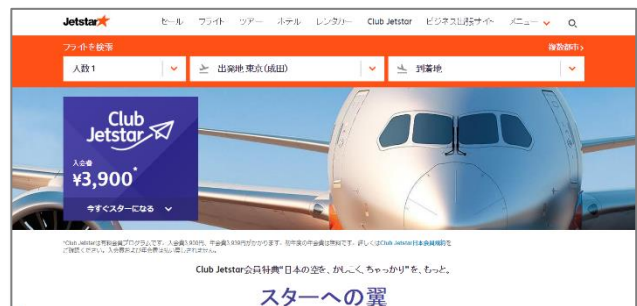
Jetstar セール フライト ツアー ホテル レンタカー Club Jetstar ビジネス出張サイト メニュー

フライトを検索 複数都市

人数 1

出発地 東京(成田)

到着地

Club Jetstar

入会費

¥3,900*

今すぐスターになる

*Club Jetstarは有料会員プログラムです。入会費3,900円、年会費3,900円がかかります。 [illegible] 詳しくはClub Jetstar会員規約をご確認ください。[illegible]

Club Jetstar会員特典"日本の空を、かしこく、ちゃっかり"を、もっと。

スターへの翼